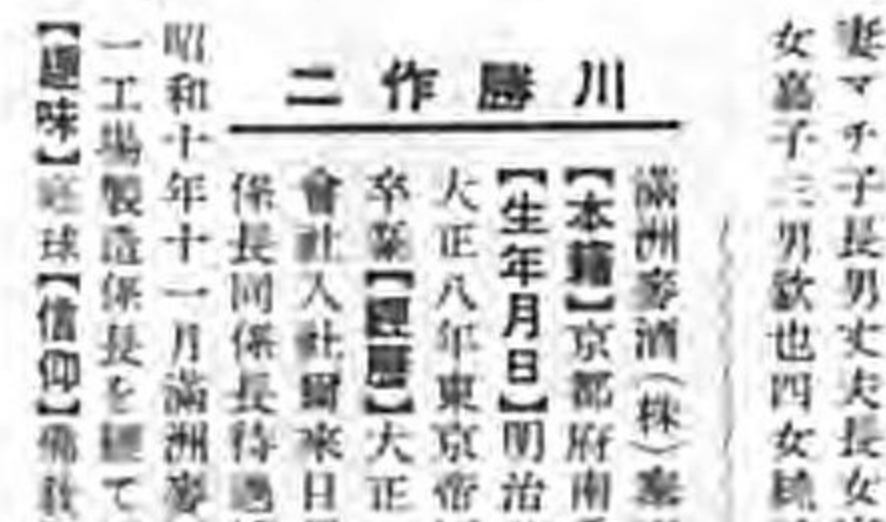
延マチ子長男丈夫長女
女嘉子三男歡也四女毓

川勝作二

滿洲麥酒(株)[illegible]
【本籍】京都府南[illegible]
【生年月日】明治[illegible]
大正八年東京帝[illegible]
卒業【經歷】大正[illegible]
會社入社爾來日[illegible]
係長同係長待遇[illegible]
昭和十年十一月滿洲麥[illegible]
一工場製造係長を經て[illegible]
【趣味】庭球【信仰】佛敎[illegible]